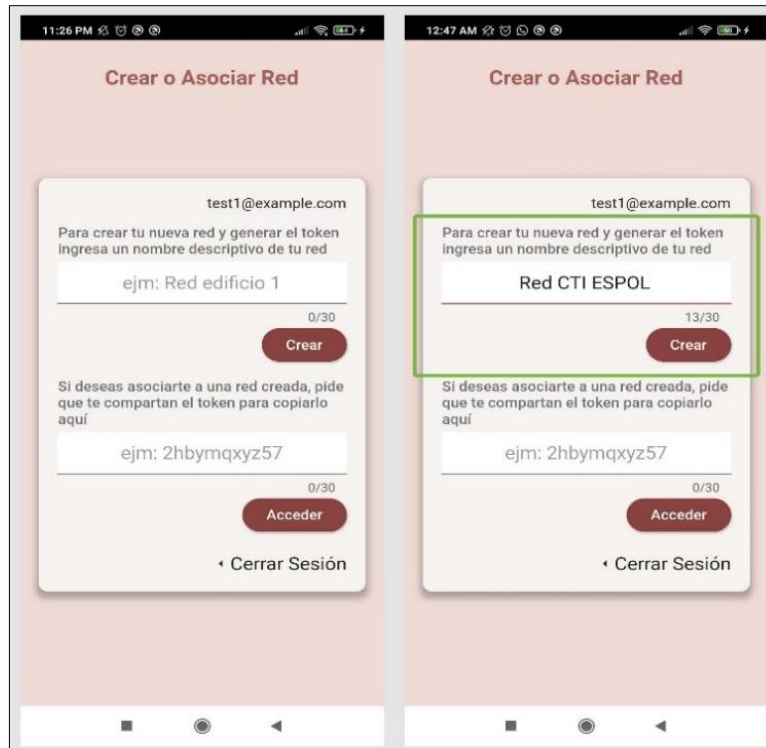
11:26 PM

Crear o Asociar Red

test1@example.com

Para crear tu nueva red y generar el token ingresa un nombre descriptivo de tu red

ejm: Red edificio 1

0/30

Crear

Si deseas asociarte a una red creada, pide que te compartan el token para copiarlo aquí

ejm: 2hbymqxyz57

0/30

Acceder

Cerrar Sesión

12:47 AM

Crear o Asociar Red

test1@example.com

Para crear tu nueva red y generar el token ingresa un nombre descriptivo de tu red

Red CTI ESPOL

13/30

Crear

Si deseas asociarte a una red creada, pide que te compartan el token para copiarlo aquí

ejm: 2hbymqxyz57

0/30

Acceder

Cerrar Sesión